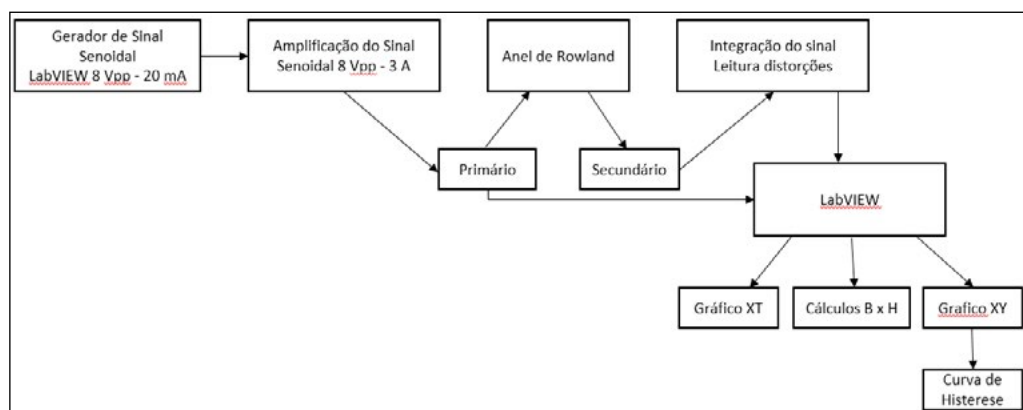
Gerador de Sinal Senoidal LabVIEW 8 Vpp - 20 mA

Amplificação do Sinal Senoidal 8 Vpp - 3 A

Anel de Rowland

Integração do sinal Leitura distorções

Primário

Secundário

LabVIEW

Gráfico XT

Cálculos B x H

Grafico XY

Curva de Histerese